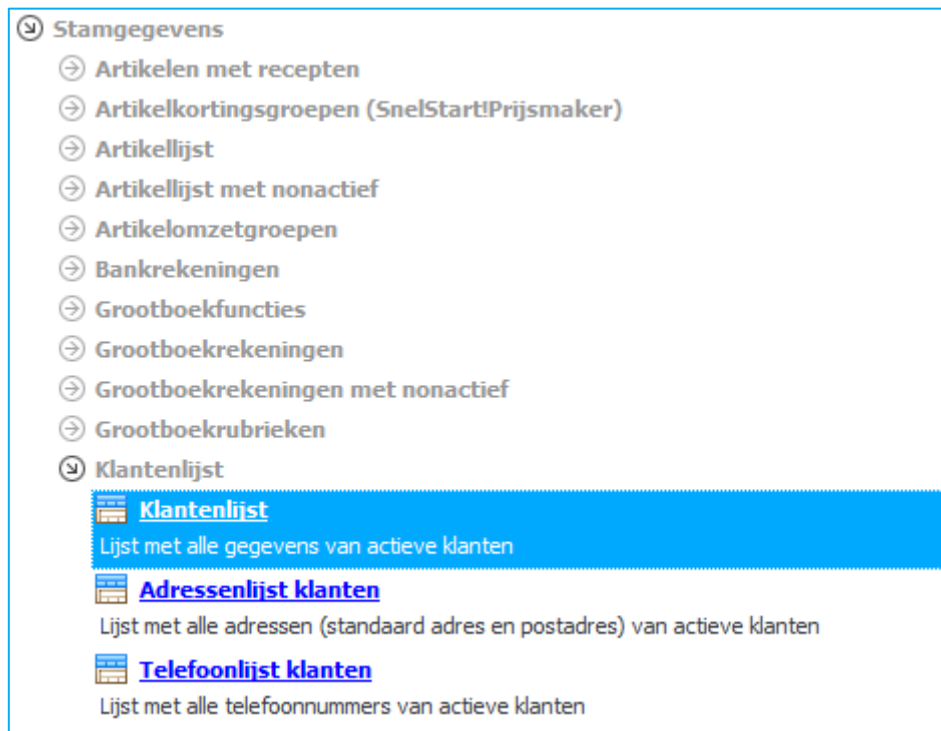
Stamgegevens
Artikelen met recepten
Artikelkortingsgroepen (SnelStart!Prijsmaker)
Artikellijst
Artikellijst met nonactief
Artikelomzetgroepen
Bankrekeningen
Grootboekfuncties
Grootboekrekeningen
Grootboekrekeningen met nonactief
Grootboekrubrieken
Klantenlijst
Klantenlijst
Lijst met alle gegevens van actieve klanten
Adressenlijst klanten
Lijst met alle adressen (standaard adres en postadres) van actieve klanten
Telefoonlijst klanten
Lijst met alle telefoonnummers van actieve klanten